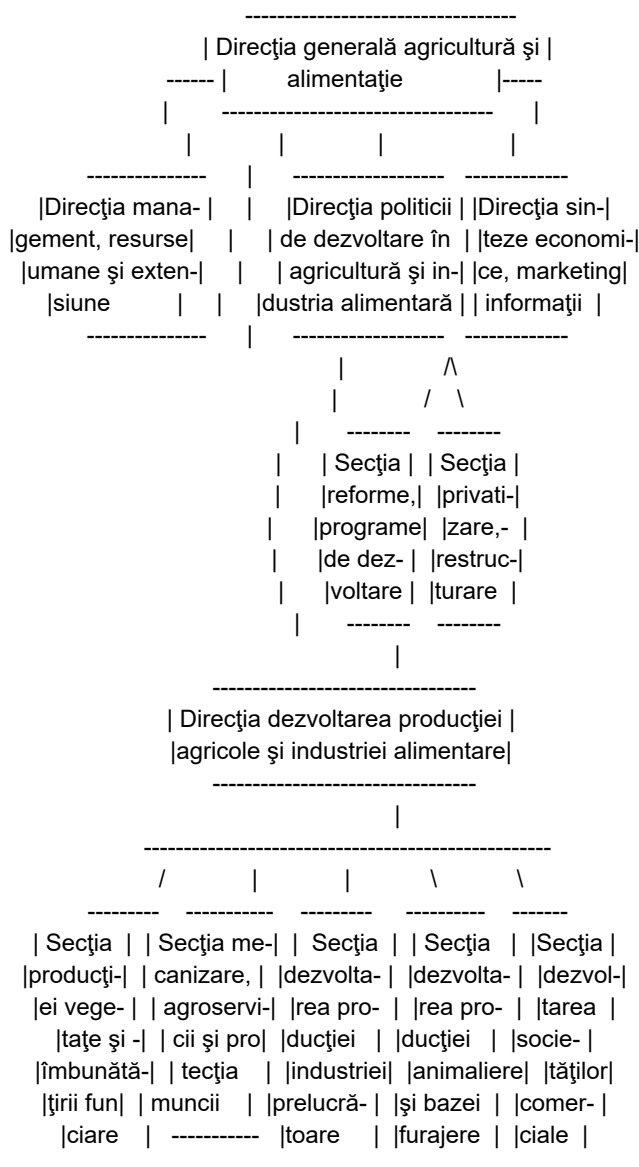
Direcţia generală agricultură şi alimentaţie

Direcţia management, resurse umane şi extensiune

Direcţia politicii de dezvoltare în agricultură şi industria alimentară

Direcţia sinteze economice, marketing informaţii

Secţia reforme, programe de dezvoltare

Secţia privatizare,- restructurare

Direcţia dezvoltarea producţiei agricole şi industriei alimentare

Secţia producţiei vegetaţe şi îmbunătăţirii funciare

Secţia mecanizare, agroservicii şi protecţia muncii

Secţia dezvoltarea producţiei industriei prelucrătoare

Secţia dezvoltarea producţiei animaliere şi bazei furajere

Secţia dezvoltarea societăţilor comerciale